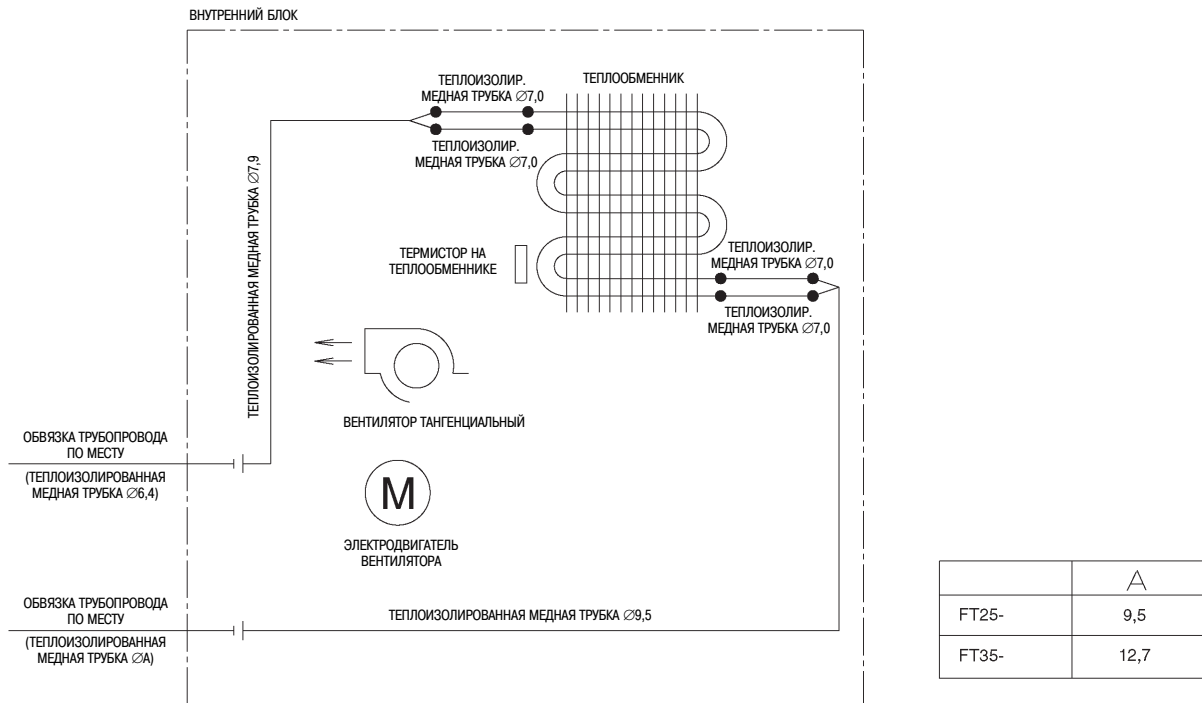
ВНУТРЕННИЙ БЛОК

ТЕПЛОИЗОЛИР. МЕДНАЯ ТРУБКА ∅7,0

ТЕПЛООБМЕННИК

ТЕПЛОИЗОЛИР. МЕДНАЯ ТРУБКА ∅7,0

ТЕПЛОИЗОЛИРОВАННАЯ МЕДНАЯ ТРУБКА ∅7,9

ТЕРМИСТОР НА ТЕПЛООБМЕННИКЕ

ТЕПЛОИЗОЛИР. МЕДНАЯ ТРУБКА ∅7,0

ТЕПЛОИЗОЛИР. МЕДНАЯ ТРУБКА ∅7,0

ВЕНТИЛЯТОР ТАНГЕНЦИАЛЬНЫЙ

ОБВЯЗКА ТРУБОПРОВОДА ПО МЕСТУ

(ТЕПЛОИЗОЛИРОВАННАЯ МЕДНАЯ ТРУБКА ∅6,4)

M

ЭЛЕКТРОДВИГАТЕЛЬ ВЕНТИЛЯТОРА

ОБВЯЗКА ТРУБОПРОВОДА ПО МЕСТУ

(ТЕПЛОИЗОЛИРОВАННАЯ МЕДНАЯ ТРУБКА ∅A)

ТЕПЛОИЗОЛИРОВАННАЯ МЕДНАЯ ТРУБКА ∅9,5

| | A |
|---|---|
| FT25- | 9,5 |
| FT35- | 12,7 |